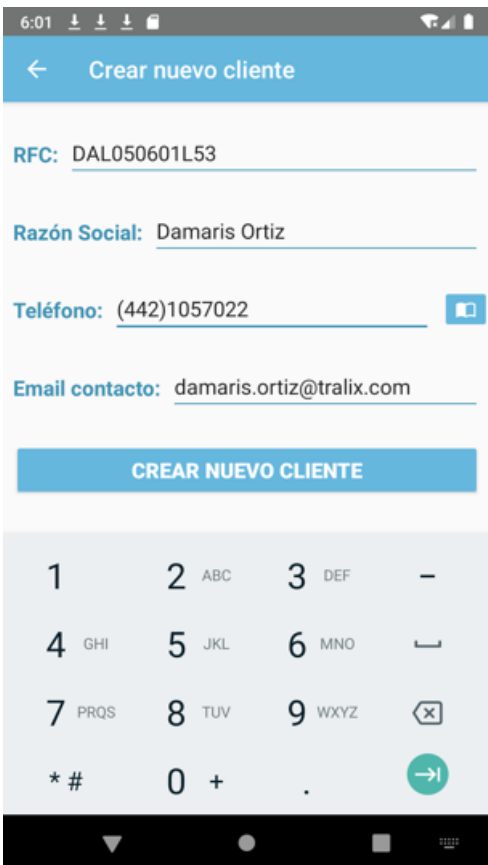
6:01

Crear nuevo cliente

RFC: DAL050601L53

Razón Social: Damaris Ortiz

Teléfono: (442)1057022

Email contacto: damaris.ortiz@tralix.com

CREAR NUEVO CLIENTE

1 2 ABC 3 DEF –
4 GHI 5 JKL 6 MNO
7 PRQS 8 TUV 9 WXYZ
* # 0 + .